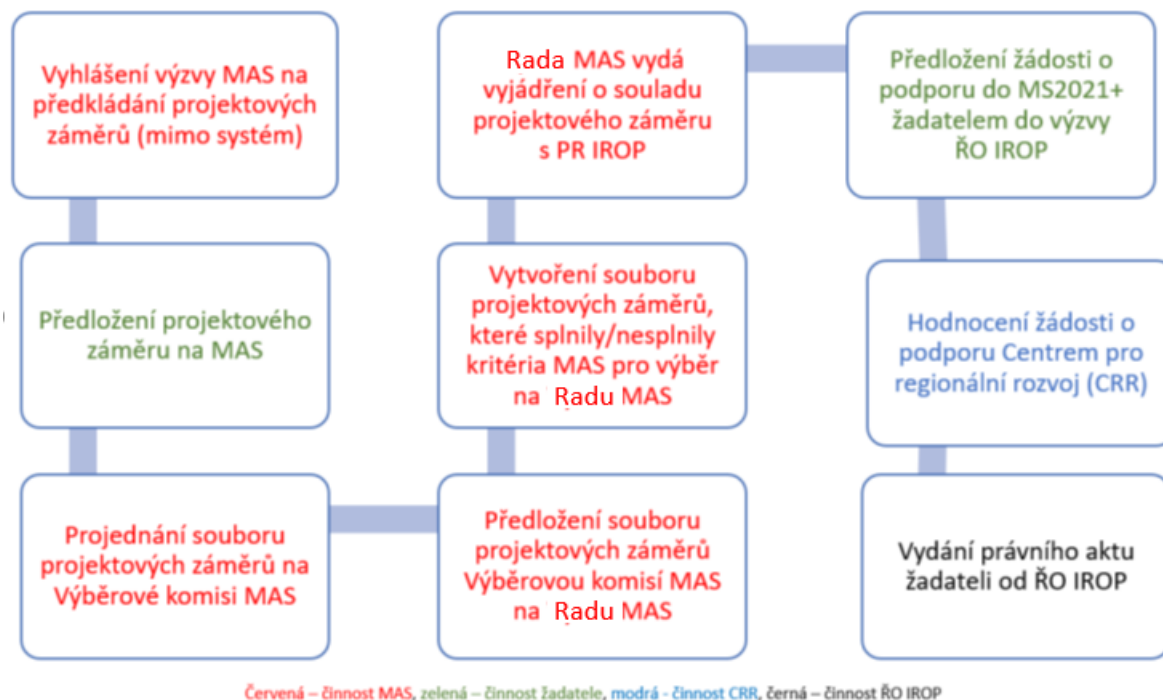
Vyhlášení výzvy MAS na předkládání projektových záměrů (mimo systém)

Předložení projektového záměru na MAS

Projednání souboru projektových záměrů na Výběrové komisi MAS

Předložení souboru projektových záměrů Výběrovou komisí MAS na Radu MAS

Vytvoření souboru projektových záměrů, které splnily/nesplnily kritéria MAS pro výběr na Radu MAS

Rada MAS vydá vyjádření o souladu projektového záměru s PR IROP

Předložení žádosti o podporu do MS2021+ žadatelem do výzvy ŘO IROP

Hodnocení žádosti o podporu Centrem pro regionální rozvoj (CRR)

Vydání právního aktu žadateli od ŘO IROP

Červená – činnost MAS, zelená – činnost žadatele, modrá - činnost CRR, černá – činnost ŘO IROP